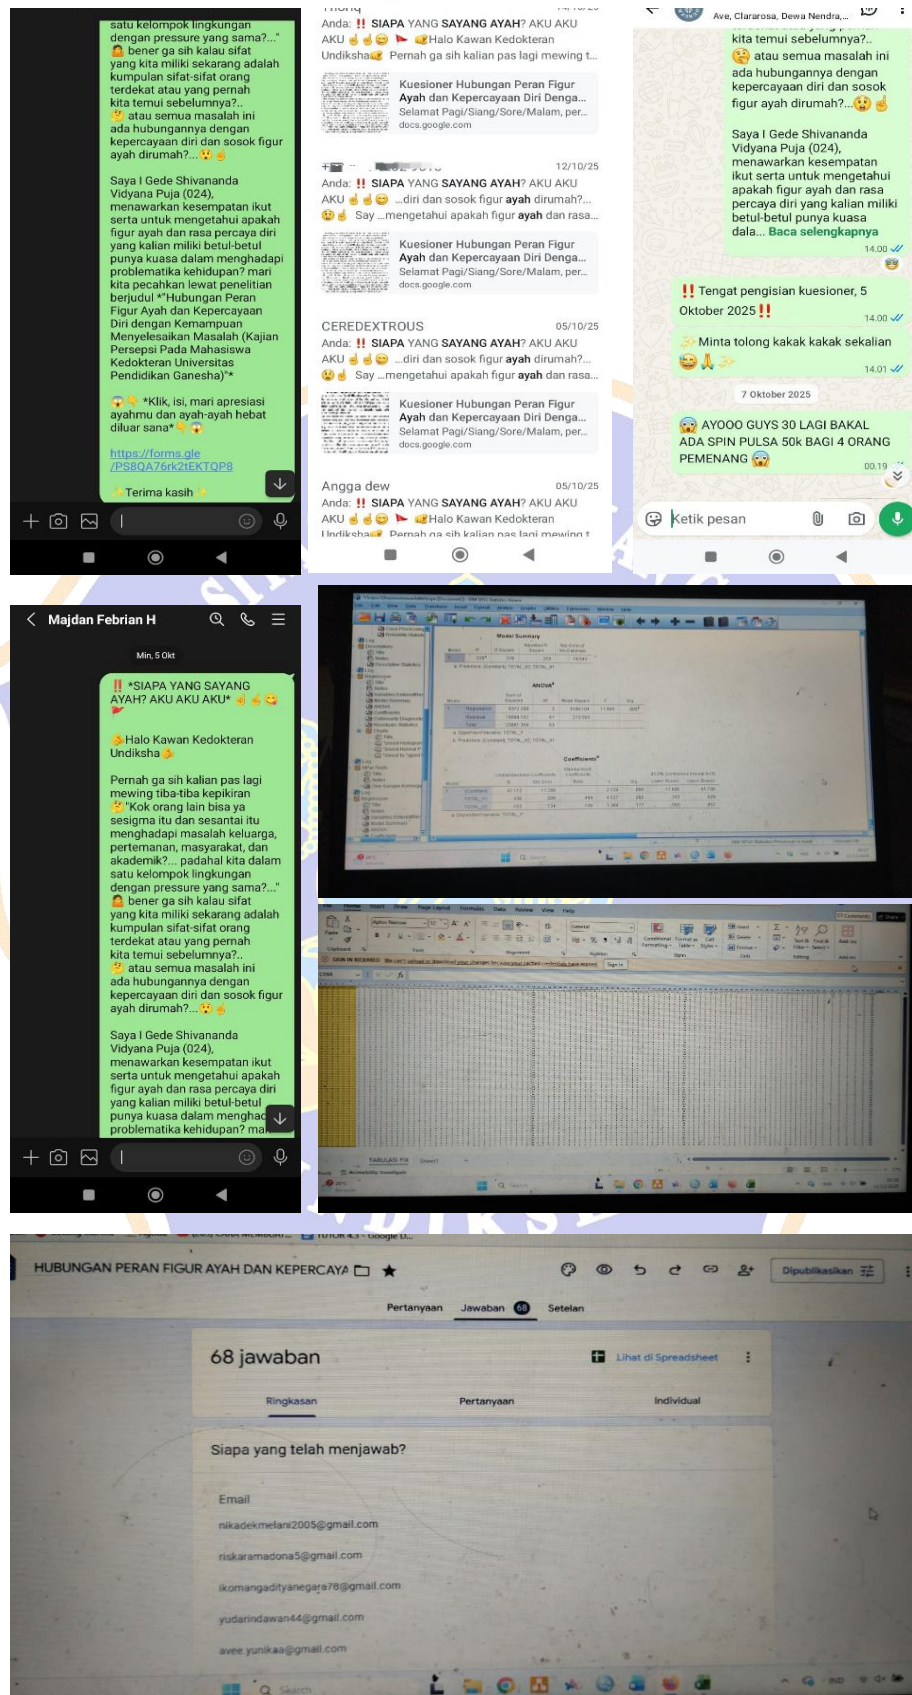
satu kelompok lingkungan dengan pressure yang sama?..." 🙎 bener ga sih kalau sifat yang kita miliki sekarang adalah kumpulan sifat-sifat orang terdekat atau yang pernah kita temui sebelumnya?.. 😕 atau semua masalah ini ada hubungannya dengan kepercayaan diri dan sosok figur ayah dirumah?...😲👌

Saya I Gede Shivananda Vidyana Puja (024), menawarkan kesempatan ikut serta untuk mengetahui apakah figur ayah dan rasa percaya diri yang kalian miliki betul-betul punya kuasa dalam menghadapi problematika kehidupan? mari kita pecahkan lewat penelitian berjudul *"Hubungan Peran Figur Ayah Dan Kepercayaan Diri dengan Kemampuan Menyelesaikan Masalah (Kajian Persepsi Pada Mahasiswa Kedokteran Universitas Pendidikan Ganesha)"*

😱👇 *Klik, isi, mari apresiasi ayahmu dan ayah-ayah hebat diluar sana*👇😱

https://forms.gle/PS8QA76rk2tEKTQP8

✨Terima kasih✨

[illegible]
Anda: ‼️ SIAPA YANG SAYANG AYAH? AKU AKU AKU 👌👌😋 🚩 🙎Halo Kawan Kedokteran Undiksha🙎 Pernah ga sih kalian pas lagi mewing t...
Kuesioner Hubungan Peran Figur Ayah dan Kepercayaan Diri Denga...
Selamat Pagi/Siang/Sore/Malam, per...
docs.google.com

+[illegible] 12/10/25
Anda: ‼️ SIAPA YANG SAYANG AYAH? AKU AKU AKU 👌👌😋 ...diri dan sosok figur ayah dirumah?...
😲👌 Say ...mengetahui apakah figur ayah dan rasa...
Kuesioner Hubungan Peran Figur Ayah dan Kepercayaan Diri Denga...
Selamat Pagi/Siang/Sore/Malam, per...
docs.google.com

CEREDEXTROUS 05/10/25
Anda: ‼️ SIAPA YANG SAYANG AYAH? AKU AKU AKU 👌👌😋 ...diri dan sosok figur ayah dirumah?...
😲👌 Say ...mengetahui apakah figur ayah dan rasa...
Kuesioner Hubungan Peran Figur Ayah dan Kepercayaan Diri Denga...
Selamat Pagi/Siang/Sore/Malam, per...
docs.google.com

Angga dew 05/10/25
Anda: ‼️ SIAPA YANG SAYANG AYAH? AKU AKU AKU 👌👌😋 🚩 🙎Halo Kawan Kedokteran Undiksha🙎 Pernah ga sih kalian pas lagi mewing t

Ave, Clararosa, Dewa Nendra,...
kita temui sebelumnya?.. 😕 atau semua masalah ini ada hubungannya dengan kepercayaan diri dan sosok figur ayah dirumah?...😲👌

Saya I Gede Shivananda Vidyana Puja (024), menawarkan kesempatan ikut serta untuk mengetahui apakah figur ayah dan rasa percaya diri yang kalian miliki betul-betul punya kuasa dala... Baca selengkapnya
14.00

‼️ Tengat pengisian kuesioner, 5 Oktober 2025‼️
14.00

Minta tolong kakak kakak sekalian 😂🙏
14.01

7 Oktober 2025

😱 AYOOO GUYS 30 LAGI BAKAL ADA SPIN PULSA 50k BAGI 4 ORANG PEMENANG 😱
00.19

Ketik pesan

Majdan Febrian H
Min, 5 Okt
‼️ *SIAPA YANG SAYANG AYAH? AKU AKU AKU* 👌👌😋 🚩

🙎Halo Kawan Kedokteran Undiksha🙎

Pernah ga sih kalian pas lagi mewing tiba-tiba kepikiran 🤔"Kok orang lain bisa ya sesigma itu dan sesantai itu menghadapi masalah keluarga, pertemanan, masyarakat, dan akademik?... padahal kita dalam satu kelompok lingkungan dengan pressure yang sama?..." 🙎 bener ga sih kalau sifat yang kita miliki sekarang adalah kumpulan sifat-sifat orang terdekat atau yang pernah kita temui sebelumnya?.. 😕 atau semua masalah ini ada hubungannya dengan kepercayaan diri dan sosok figur ayah dirumah?...😲👌

Saya I Gede Shivananda Vidyana Puja (024), menawarkan kesempatan ikut serta untuk mengetahui apakah figur ayah dan rasa percaya diri yang kalian miliki betul-betul punya kuasa dalam menghad problematika kehidupan? ma

Model Summary
ANOVA
Coefficients

HUBUNGAN PERAN FIGUR AYAH DAN KEPERCAYA
Dipublikasikan
Pertanyaan Jawaban 68 Setelan
68 jawaban
Lihat di Spreadsheet
Ringkasan Pertanyaan Individual
Siapa yang telah menjawab?
Email
nikadekmelani2005@gmail.com
riskaramadona5@gmail.com
ikomangadityanegara78@gmail.com
yudarindawan44@gmail.com
avee.yunikaa@gmail.com